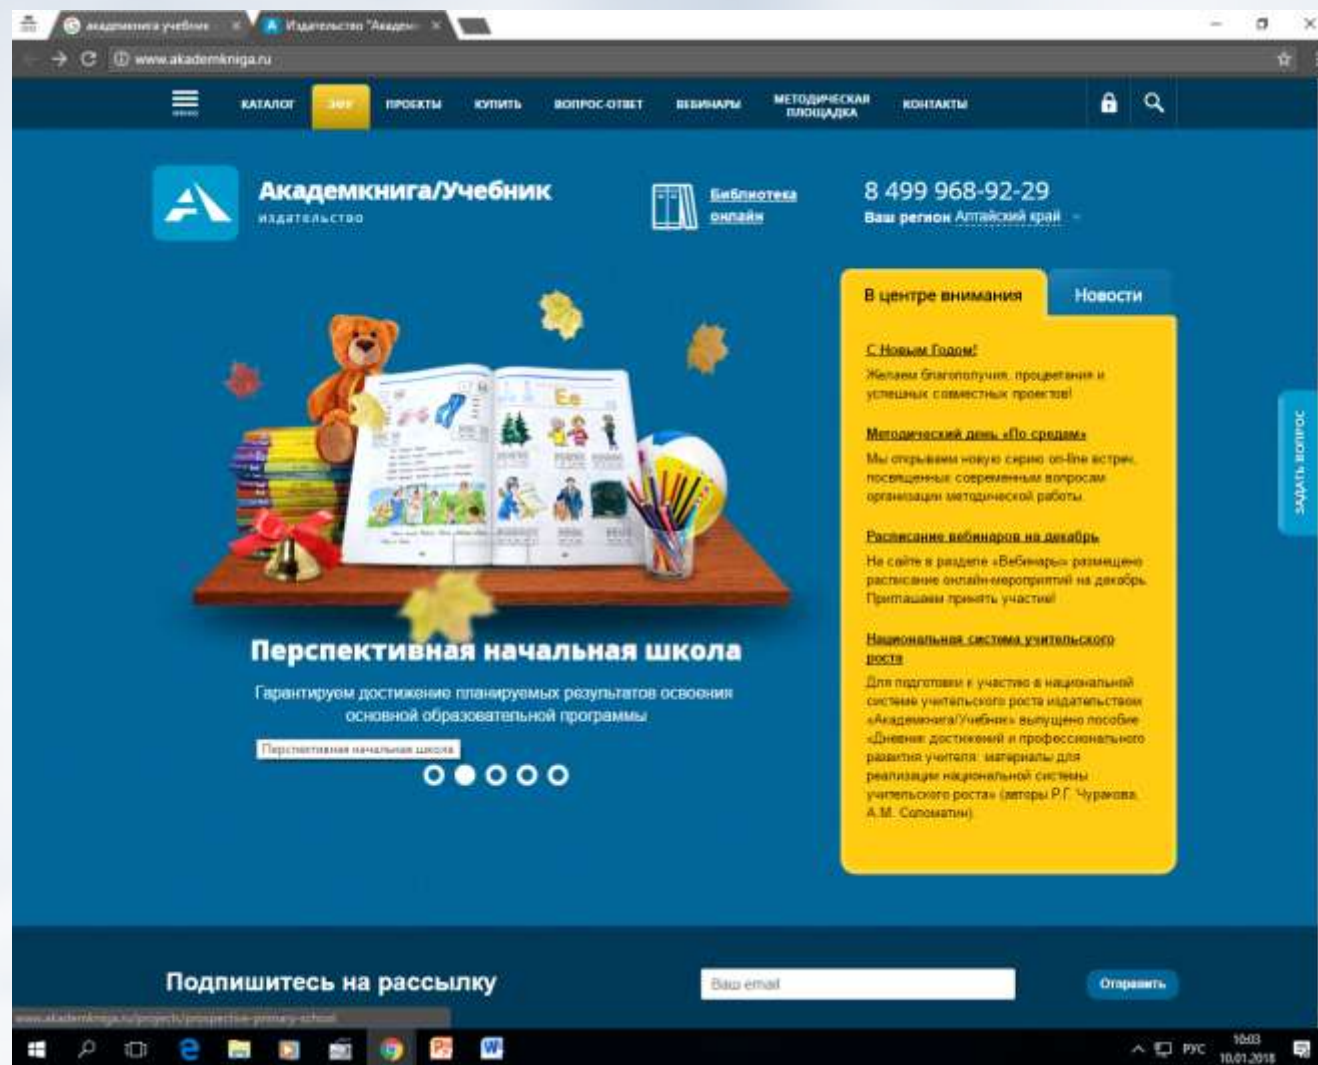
академкнига учебник ×
Издательство "Академ ×

www.akademkniga.ru

КАТАЛОГ
ЭФУ
ПРОЕКТЫ
КУПИТЬ
ВОПРОС-ОТВЕТ
ВЕБИНАРЫ
МЕТОДИЧЕСКАЯ ПЛОЩАДКА
КОНТАКТЫ

Академкнига/Учебник
издательство

Библиотека онлайн

8 499 968-92-29
Ваш регион Алтайский край

В центре внимания
Новости

С Новым Годом!
Желаем благополучия, процветания и успешных совместных проектов!

Методический день «По средам»
Мы открываем новую серию on-line встреч, посвященных современным вопросам организации методической работы.

Расписание вебинаров на декабрь
На сайте в разделе «Вебинары» размещено расписание онлайн-мероприятий на декабрь. Приглашаем принять участие!

Национальная система учительского роста
Для подготовки к участию в национальной системе учительского роста издательством «Академкнига/Учебник» выпущено пособие «Дневник достижений и профессионального развития учителя: материалы для реализации национальной системы учительского роста» (авторы Р.Г. Чуракова, А.М. Соломатин).

ЗАДАТЬ ВОПРОС

Перспективная начальная школа
Гарантируем достижение планируемых результатов освоения основной образовательной программы
Перспективная начальная школа

Подпишитесь на рассылку
Ваш email
Отправить

www.akademkniga.ru/projects/prospective-primary-school

РУС
10:03
10.01.2018